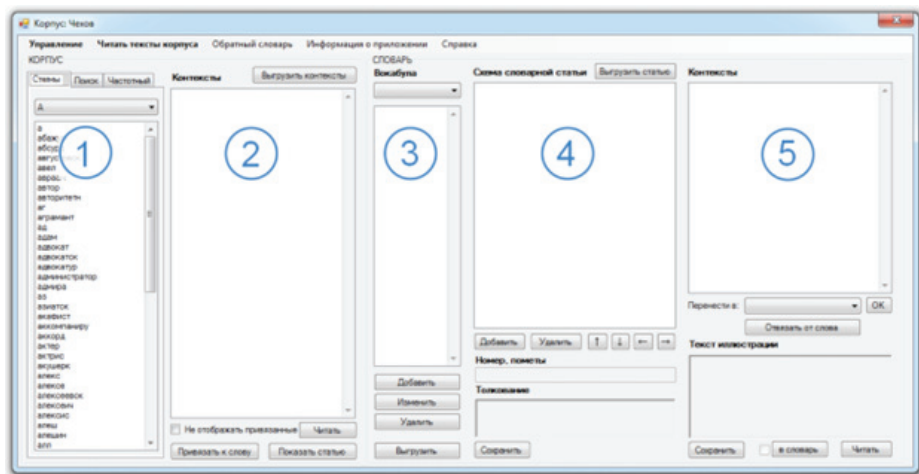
Корпус Чехов

Управление Читать тексты корпуса Обратный словарь Информация о приложении Справка

КОРПУС

Стемы Поиск Частотный

А

а
абаж
абсур
августовск
авел
аврас
автор
авторитетн
аг
аграмант
ад
адам
адвокат
адвокатск
адвокатур
администратор
адмира
аз
азиатск
акафист
аккомпанирую
аккорд
актер
актрис
акушерк
алекс
алексе
алексеевск
алексеич
алексис
алеш
алешин
алл

1

Контексты Выгрузить контексты

2

Не отображать привязанные Читать

Привязать к слову Показать статью

СЛОВАРЬ
Вокабула

3

Добавить
Изменить
Удалить

Выгрузить

Схема словарной статьи Выгрузить статью

4

Добавить Удалить ↑ ↓ ← →

Номер, пометы

Толкование

Сохранить

Контексты

5

Перенести в: ОК

Отвязать от слова

Текст иллюстрации

Сохранить в словарь Читать